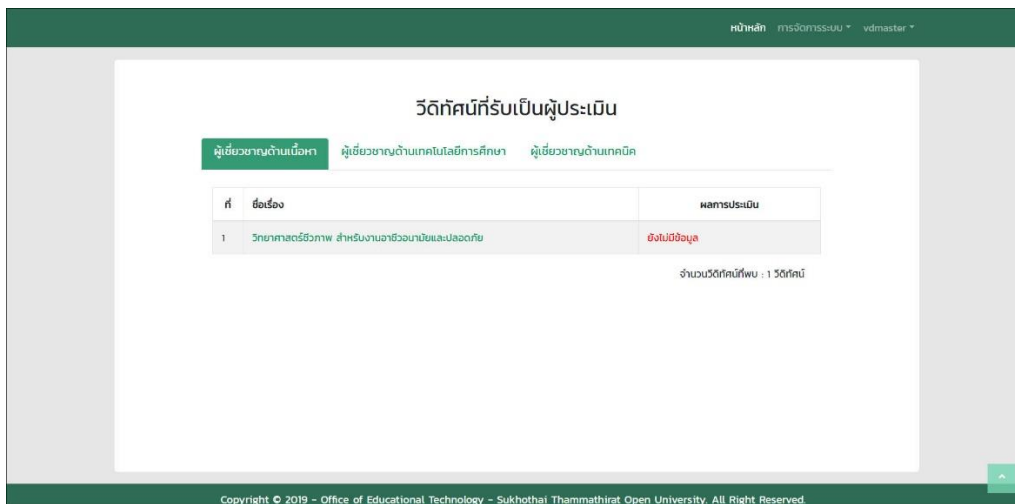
หน้าหลัก การจัดการระบบ ▾ vdmaster ▾

วีดิทัศน์ที่รับเป็นผู้ประเมิน

ผู้เชี่ยวชาญด้านเนื้อหา ผู้เชี่ยวชาญด้านเทคโนโลยีการศึกษา ผู้เชี่ยวชาญด้านเทคนิค

| ที่ | ชื่อเรื่อง | ผลการประเมิน |
|---|---|---|
| 1 | วิทยาศาสตร์ชีวภาพ สำหรับงานอาชีวอนามัยและปลอดภัย | ยังไม่มีข้อมูล |

จำนวนวีดิทัศน์ที่พบ : 1 วีดิทัศน์

Copyright © 2019 - Office of Educational Technology - Sukhothai Thammathirat Open University. All Right Reserved.